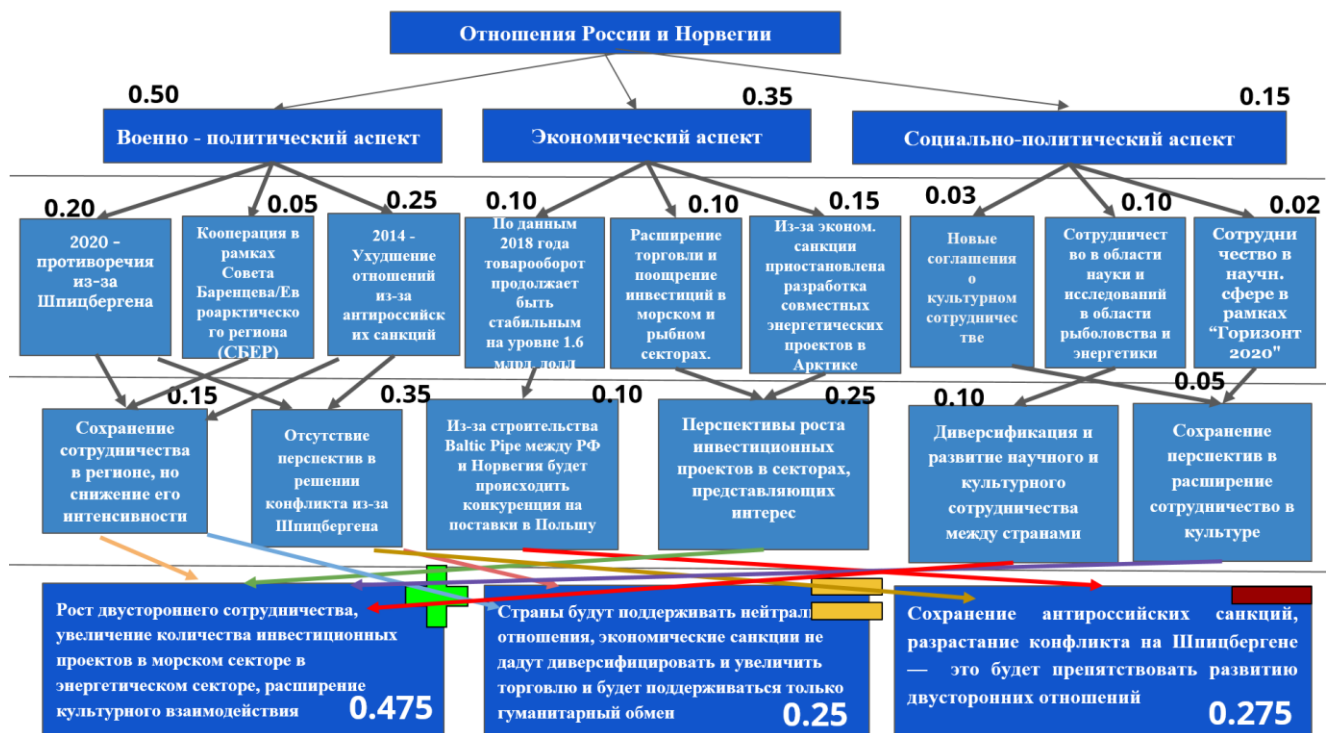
Отношения России и Норвегии

0.50

Военно - политический аспект

0.35

Экономический аспект

0.15

Социально-политический аспект

0.20

2020 - противоречия из-за Шпицбергена

0.05

Кооперация в рамках Совета Баренцева/Евроарктического региона (СБЕР)

0.25

2014 - Ухудшение отношений из-за антироссийских санкций

0.10

По данным 2018 года товарооборот продолжает быть стабильным на уровне 1.6 млрд. долл

0.10

Расширение торговли и поощрение инвестиций в морском и рыбном секторах.

0.15

Из-за эконом. санкции приостановлена разработка совместных энергетических проектов в Арктике

0.03

Новые соглашения о культурном сотрудничестве

0.10

Сотрудничество в области науки и исследований в области рыболовства и энергетики

0.02

Сотрудничество в научн. сфере в рамках "Горизонт 2020"

0.15

Сохранение сотрудничества в регионе, но снижение его интенсивности

0.35

Отсутствие перспектив в решении конфликта из-за Шпицбергена

0.10

Из-за строительства Baltic Pipe между РФ и Норвегия будет происходить конкуренция на поставки в Польшу

0.25

Перспективы роста инвестиционных проектов в секторах, представляющих интерес

0.10

Диверсификация и развитие научного и культурного сотрудничества между странами

0.05

Сохранение перспектив в расширение сотрудничество в культуре

Рост двустороннего сотрудничества, увеличение количества инвестиционных проектов в морском секторе в энергетическом секторе, расширение культурного взаимодействия 0.475

Страны будут поддерживать нейтрал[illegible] отношения, экономические санкции не дадут диверсифицировать и увеличить торговлю и будет поддерживаться только гуманитарный обмен 0.25

Сохранение антироссийских санкций, разрастание конфликта на Шпицбергене — это будет препятствовать развитию двусторонних отношений 0.275